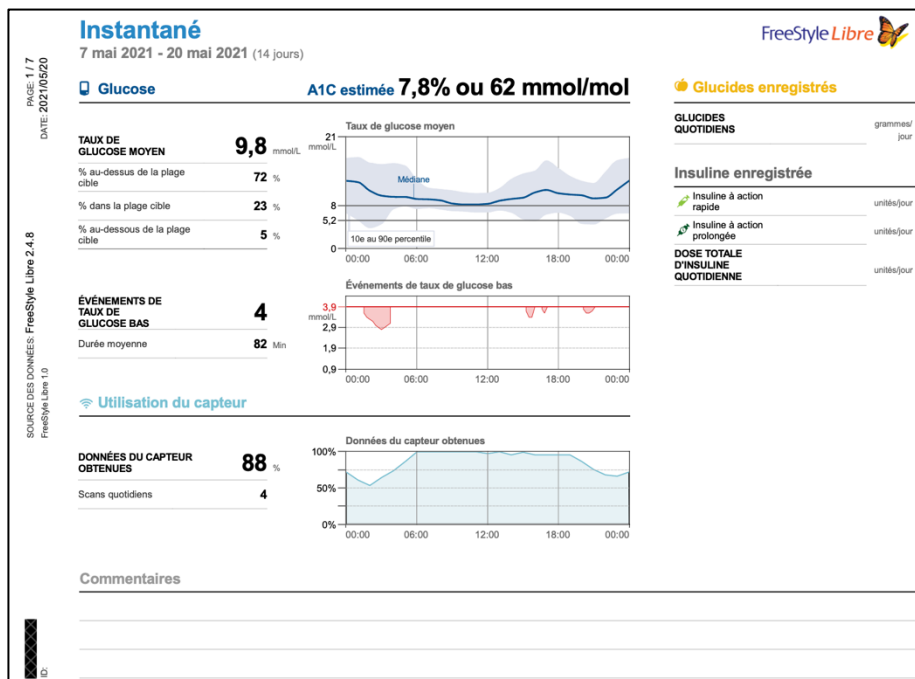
PAGE: 1 / 7
DATE: 2021/05/20

SOURCE DES DONNÉES: FreeStyle Libre 2.4.8
FreeStyle Libre 1.0

ID:

Instantané
7 mai 2021 - 20 mai 2021 (14 jours)

FreeStyle Libre

Glucose

A1C estimée 7,8% ou 62 mmol/mol

| | | |
|---|---|---|
| TAUX DE GLUCOSE MOYEN | 9,8 | mmol/L |
| % au-dessus de la plage cible | 72 | % |
| % dans la plage cible | 23 | % |
| % au-dessous de la plage cible | 5 | % |

Taux de glucose moyen
21 mmol/L
Médiane
8
5,2
0
10e au 90e percentile
00:00 06:00 12:00 18:00 00:00

| | | |
|---|---|---|
| ÉVÉNEMENTS DE TAUX DE GLUCOSE BAS | 4 | |
| Durée moyenne | 82 | Min |

Événements de taux de glucose bas
3,9
mmol/L
2,9
1,9
0,9
00:00 06:00 12:00 18:00 00:00

Utilisation du capteur

| | | |
|---|---|---|
| DONNÉES DU CAPTEUR OBTENUES | 88 | % |
| Scans quotidiens | 4 | |

Données du capteur obtenues
100%
50%
0%
00:00 06:00 12:00 18:00 00:00

Commentaires

Glucides enregistrés

GLUCIDES QUOTIDIENS grammes/jour

Insuline enregistrée

Insuline à action rapide unités/jour
Insuline à action prolongée unités/jour
DOSE TOTALE D'INSULINE QUOTIDIENNE unités/jour